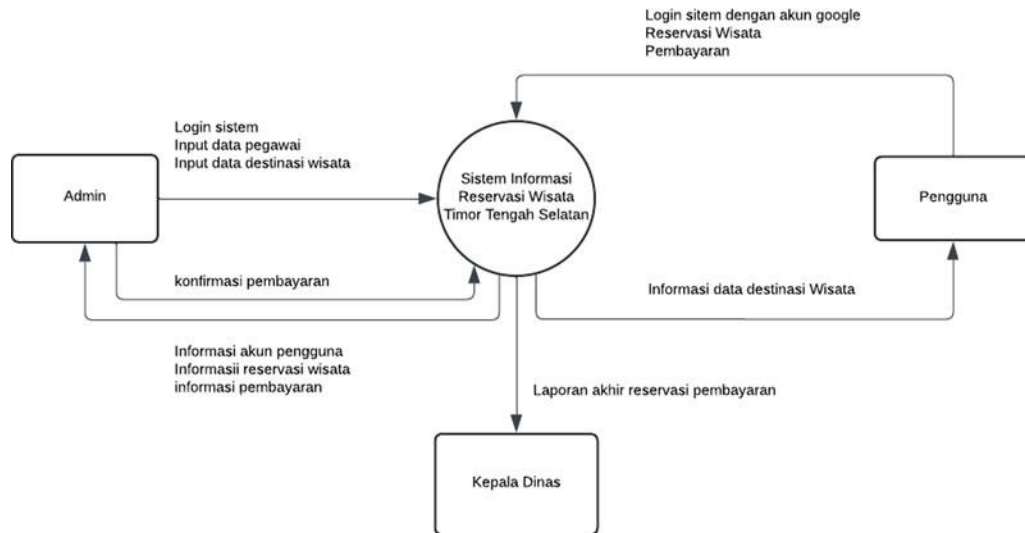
Login sitem dengan akun google
Reservasi Wisata
Pembayaran

Login sistem
Input data pegawai
Input data destinasi wisata

Admin

Sistem Informasi Reservasi Wisata Timor Tengah Selatan

Pengguna

konfirmasi pembayaran

Informasi data destinasi Wisata

Informasi akun pengguna
Informasii reservasi wisata
informasi pembayaran

Laporan akhir reservasi pembayaran

Kepala Dinas